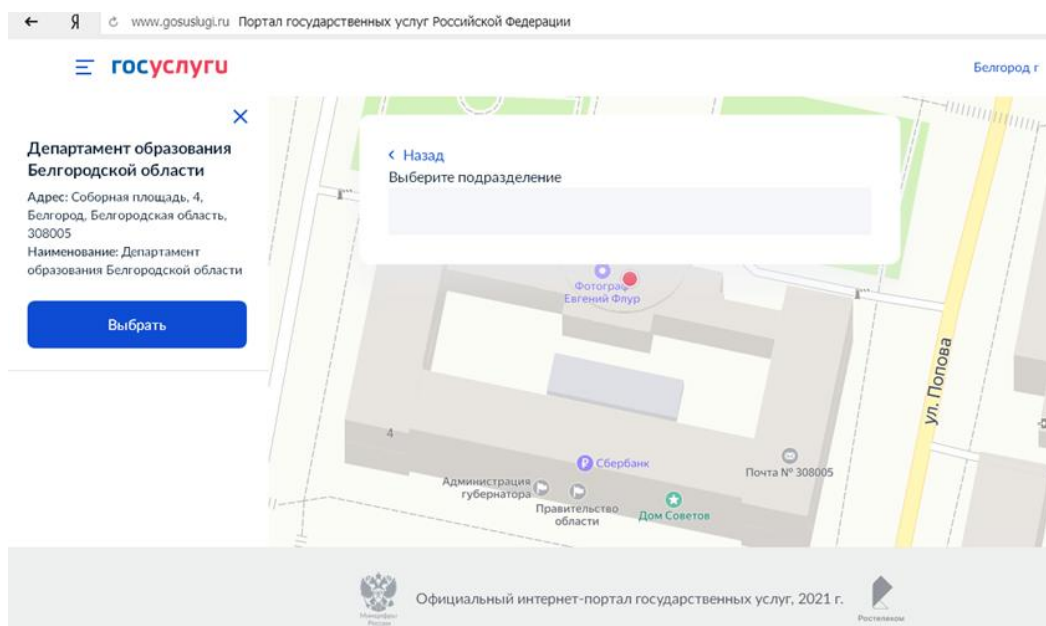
← Я www.gosuslugi.ru Портал государственных услуг Российской Федерации

госуслуги

Белгород г

Департамент образования Белгородской области

Адрес: Соборная площадь, 4, Белгород, Белгородская область, 308005

Наименование: Департамент образования Белгородской области

Выбрать

‹ Назад

Выберите подразделение

Фотограф Евгений Флур

ул. Попова

4

Сбербанк

Почта № 308005

Администрация губернатора

Правительство области

Дом Советов

Официальный интернет-портал государственных услуг, 2021 г.

Минцифры России

Ростелеком